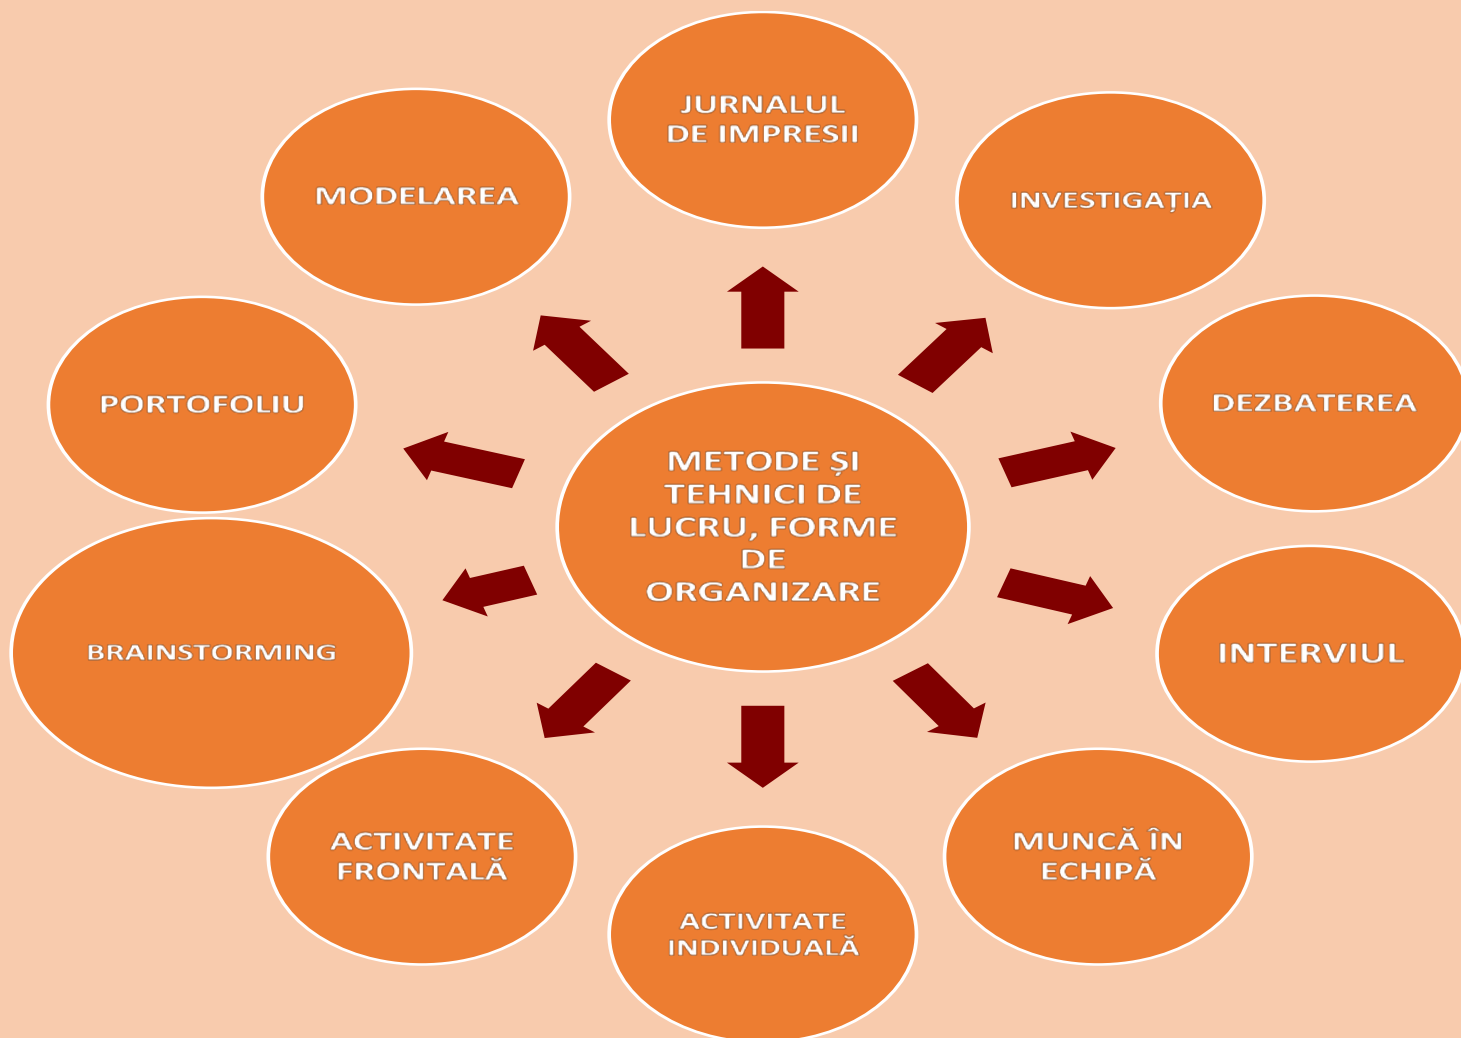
METODE ȘI TEHNICI DE LUCRU, FORME DE ORGANIZARE

JURNALUL DE IMPRESII

INVESTIGAȚIA

DEZBATEREA

INTERVIUL

MUNCĂ ÎN ECHIPĂ

ACTIVITATE INDIVIDUALĂ

ACTIVITATE FRONTALĂ

BRAINSTORMING

PORTOFOLIU

MODELAREA